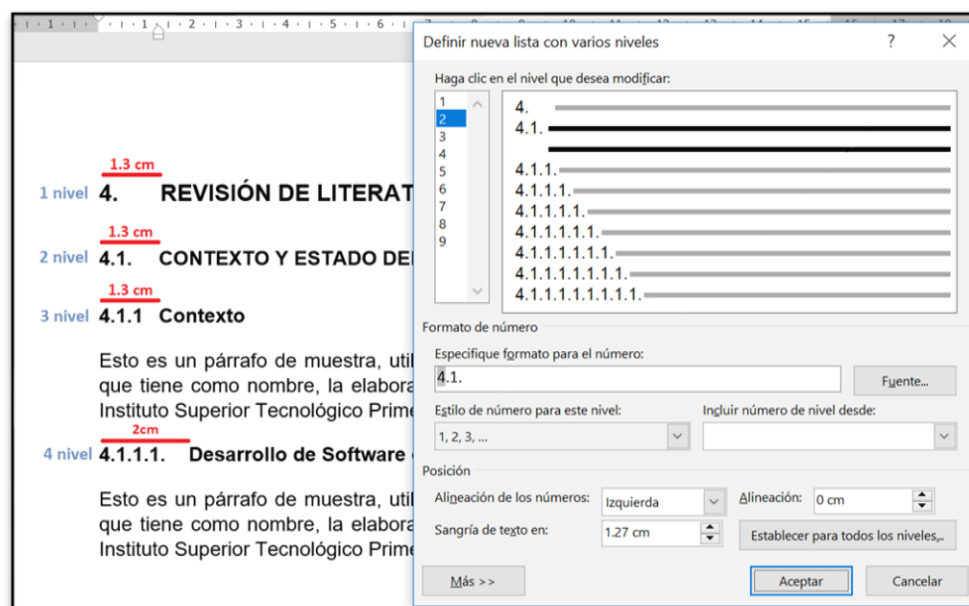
1.3 cm

1 nivel 4. REVISIÓN DE LITERAT

1.3 cm

2 nivel 4.1. CONTEXTO Y ESTADO DE

1.3 cm

3 nivel 4.1.1 Contexto

Esto es un párrafo de muestra, util que tiene como nombre, la elabora Instituto Superior Tecnológico Prime

2cm

4 nivel 4.1.1.1. Desarrollo de Software

Esto es un párrafo de muestra, util que tiene como nombre, la elabora Instituto Superior Tecnológico Prime

Definir nueva lista con varios niveles ? ×

Haga clic en el nivel que desea modificar:

1
2
3
4
5
6
7
8
9

4.
4.1.
4.1.1.
4.1.1.1.
4.1.1.1.1.
4.1.1.1.1.1.
4.1.1.1.1.1.1.
4.1.1.1.1.1.1.1.
4.1.1.1.1.1.1.1.1.

Formato de número

Especifique formato para el número:

4.1.

Fuente...

Estilo de número para este nivel:

1, 2, 3, ...

Incluir número de nivel desde:

Posición

Alineación de los números: Izquierda

Alineación: 0 cm

Sangría de texto en: 1.27 cm

Establecer para todos los niveles...

Más >>

Aceptar

Cancelar